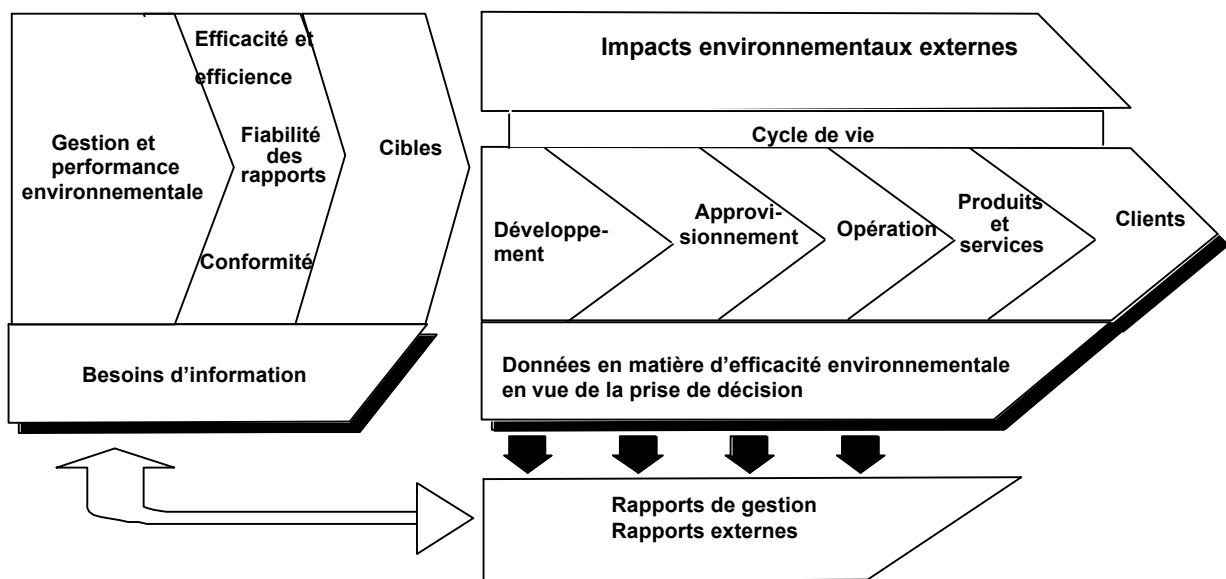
Gestion et performance environnementale

Efficacité et efficience

Fiabilité des rapports

Conformité

Cibles

Besoins d'information

Impacts environnementaux externes

Cycle de vie

Développement

Approvisionnement

Opération

Produits et services

Clients

Données en matière d'efficacité environnementale en vue de la prise de décision

Rapports de gestion
Rapports externes